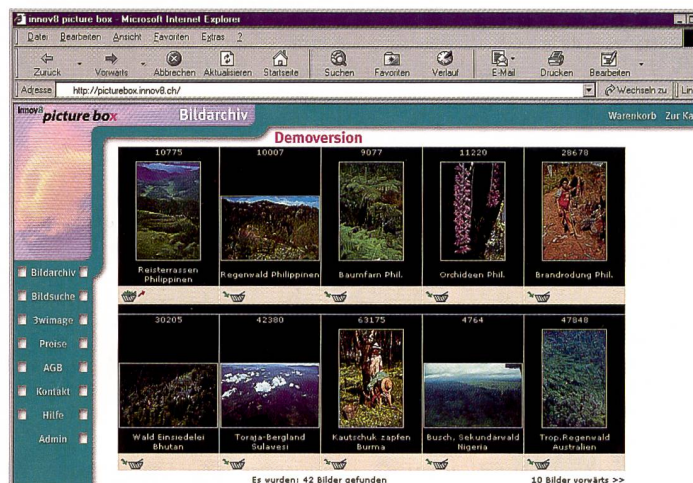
innov8 picture box - Microsoft Internet Explorer

Datei Bearbeiten Ansicht Favoriten Extras ?

Zurück Vorwärts Abbrechen Aktualisieren Startseite Suchen Favoriten Verlauf E-Mail Drucken Bearbeiten

Adresse http://picturebox.innov8.ch/ Wechseln zu Lin

innov8 picture box Bildarchiv Warenkorb Zur Ka

Demoversion

Bildarchiv
Bildsuche
3wimage
Preise
AGB
Kontakt
Hilfe
Admin

| 10775 | 10007 | 9077 | 11220 | 28678 |
|---|---|---|---|---|
| Reisterrassen Philippinen | Regenwald Philippinen | Baumfarn Phil. | Orchideen Phil. | Brandrodung Phil. |

| 30205 | 42380 | 63175 | 4764 | 47848 |
|---|---|---|---|---|
| Wald Einsiedelei Bhutan | Toraja-Bergland Sulavesi | Kautschuk zapfen Burma | Busch. Sekundarwald Nigeria | Trop.Regenwald Australien |

Es wurden: 42 Bilder gefunden

10 Bilder vorwärts >>